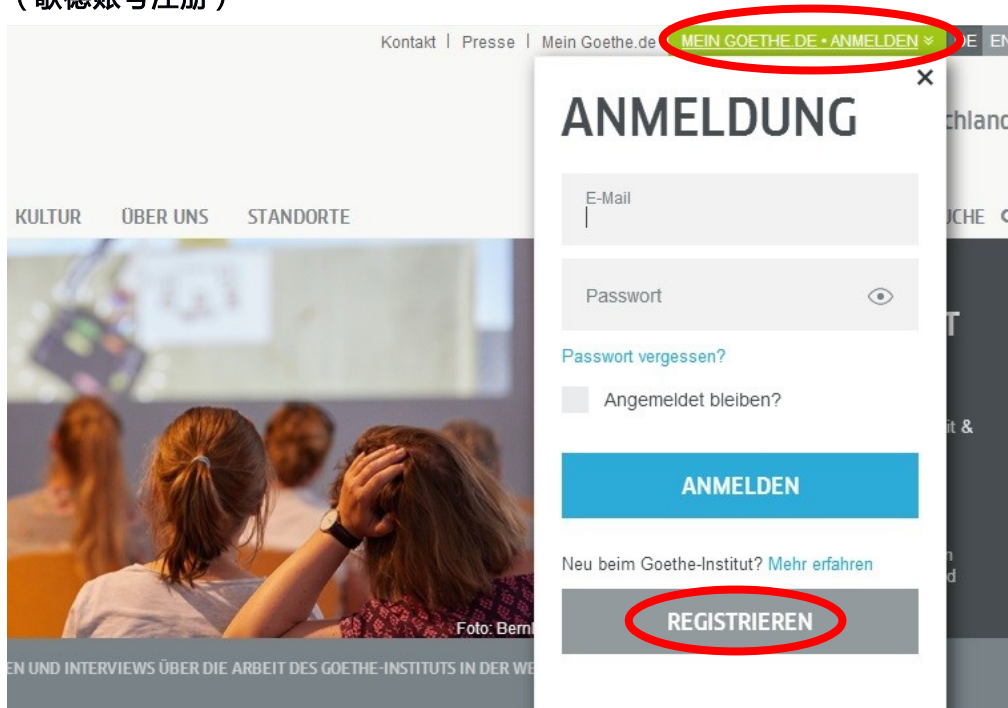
（歌德账号注册）

Kontakt | Presse | Mein Goethe.de MEIN GOETHE.DE • ANMELDEN DE EN

chland

KULTUR ÜBER UNS STANDORTE

UCHE

ANMELDUNG

E-Mail

Passwort

Passwort vergessen?

Angemeldet bleiben?

ANMELDEN

Neu beim Goethe-Institut? Mehr erfahren

REGISTRIEREN

T

it &

n
d

Foto: Bern

EN UND INTERVIEWS ÜBER DIE ARBEIT DES GOETHE-INSTITUTS IN DER WE